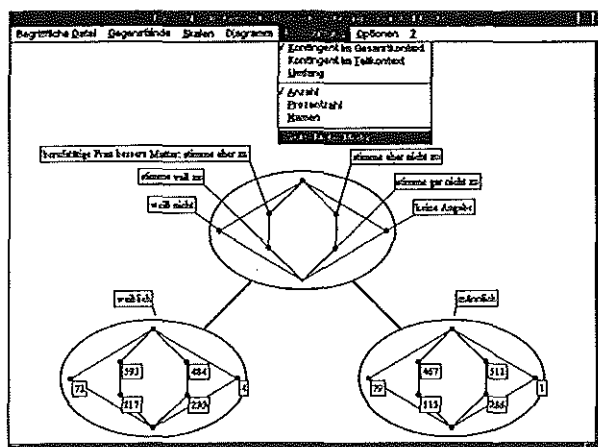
Begriffliche Datei Gegenstände Skalen Diagramm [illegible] Optionen ?

Kontingent im Gesamtkontext
Kontingent im Teilkontext
Umfang
Anzahl
Prozentzahl
Namen
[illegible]

berufstätige Frau bessere Mutter: stimme eher zu
stimme eher nicht zu
stimme voll zu
stimme gar nicht zu
weiß nicht
keine Angabe

weiblich
männlich

593
484
73
217
230
4

467
513
79
518
266
1